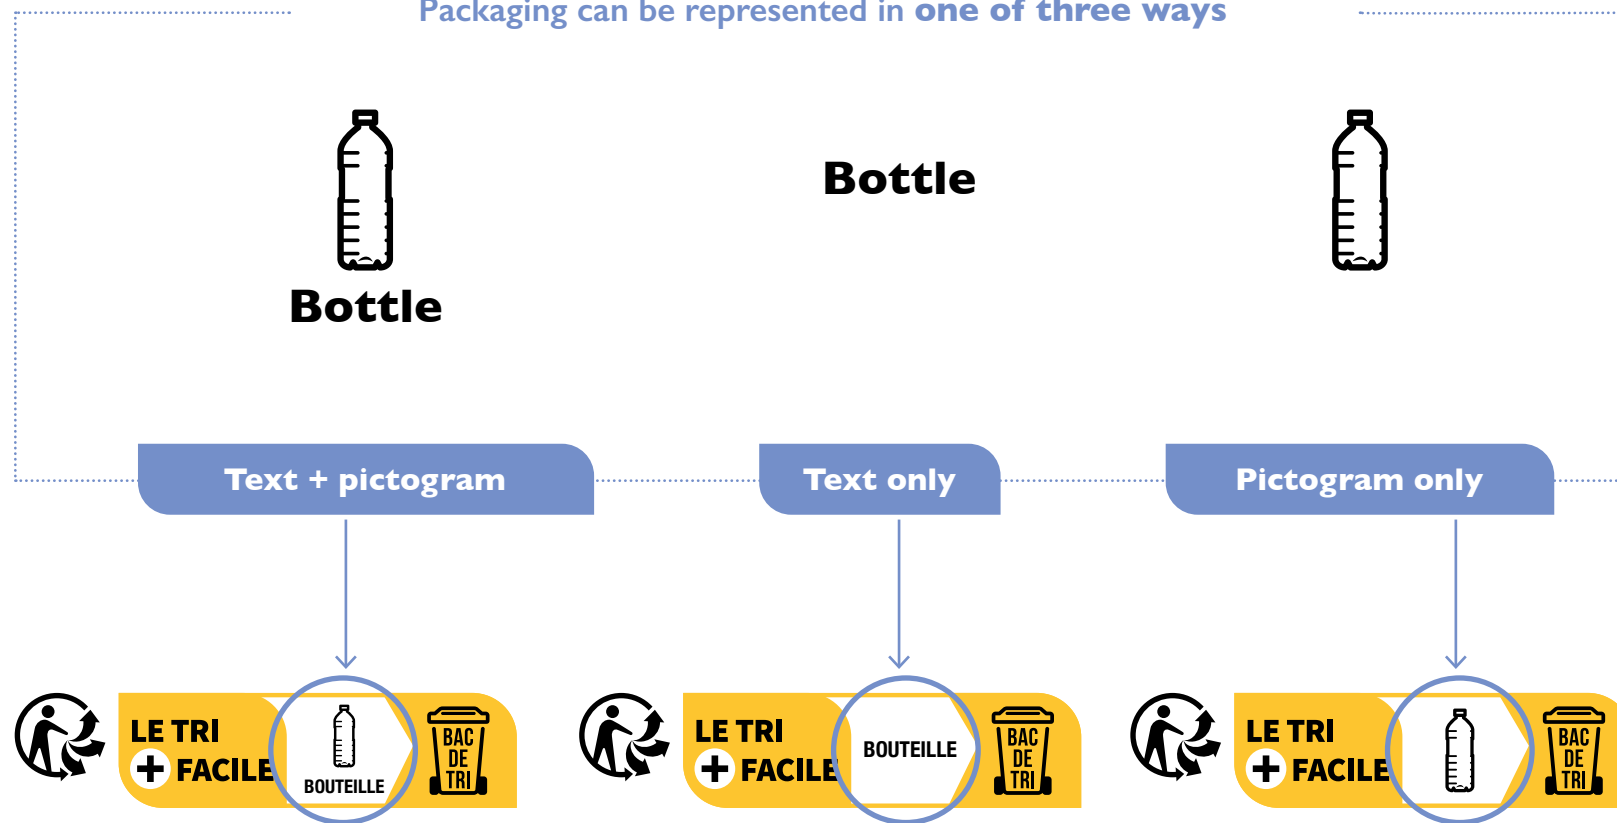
Packaging can be represented in one of three ways

Bottle

Bottle

Text + pictogram

Text only

Pictogram only

LE TRI + FACILE

BOUTEILLE

BAC DE TRI

LE TRI + FACILE

BOUTEILLE

BAC DE TRI

LE TRI + FACILE

BAC DE TRI